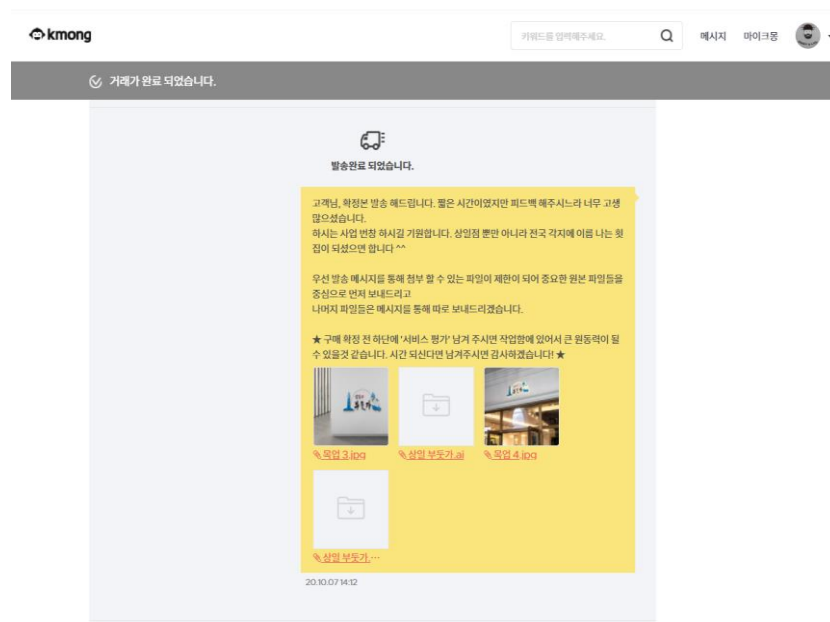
kmong

키워드를 입력해주세요.

메시지 마이크몽

거래가 완료 되었습니다.

발송완료 되었습니다.

고객님, 확정본 발송 해드립니다. 짧은 시간이였지만 피드백 해주시느라 너무 고생 많으셨습니다.
하시는 사업 번창 하시길 기원합니다. 상일점 뿐만 아니라 전국 각지에 이름 나는 횟집이 되셨으면 합니다 ^^

우선 발송 메시지를 통해 첨부 할 수 있는 파일이 제한이 되어 중요한 원본 파일들을 중심으로 먼저 보내드리고
나머지 파일들은 메시지를 통해 따로 보내드리겠습니다.

★ 구매 확정 전 하단에 '서비스 평가' 남겨 주시면 작업함에 있어서 큰 원동력이 될 수 있을것 같습니다. 시간 되신다면 남겨주시면 감사하겠습니다! ★

목업 3.jpg
상일 부둣가.ai
목업 4.jpg
상일 부둣가...

20.10.07 14:12